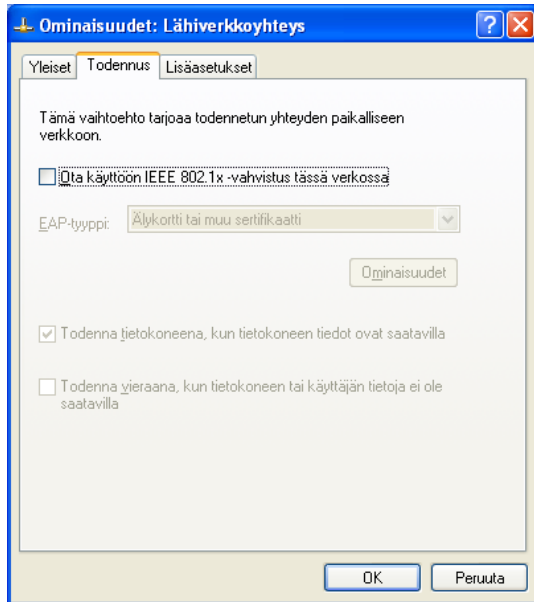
Ominaisuudet: Lähiverkkoyhteys

Yleiset | Todennus | Lisäasetukset

Tämä vaihtoehto tarjoaa todennetun yhteyden paikalliseen verkkoon.

Ota käyttöön IEEE 802.1x -vahvistus tässä verkossa

EAP-tyyppi: Älykortti tai muu sertifikaatti

Ominaisuudet

Todenna tietokoneena, kun tietokoneen tiedot ovat saatavilla

Todenna vieraana, kun tietokoneen tai käyttäjän tietoja ei ole saatavilla

OK | Peruuta